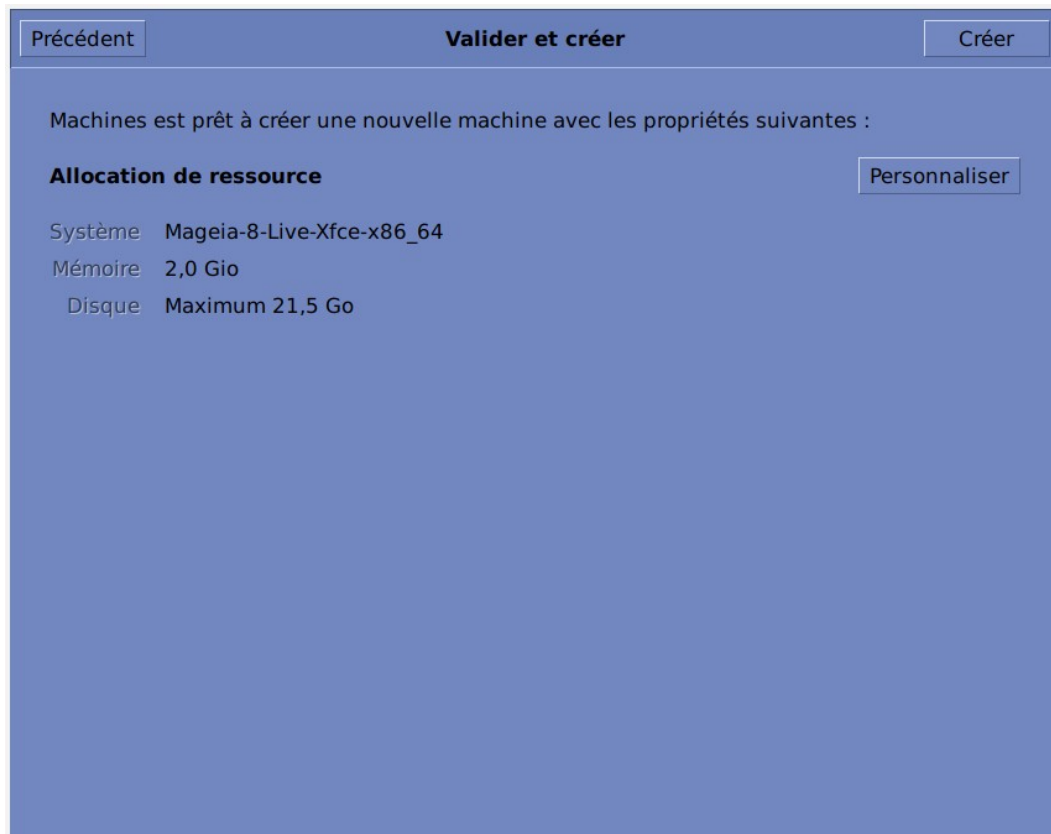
Précédent

Valider et créer

Créer

Machines est prêt à créer une nouvelle machine avec les propriétés suivantes :

Allocation de ressource

Personnaliser

Système Mageia-8-Live-Xfce-x86_64
Mémoire 2,0 Gio
Disque Maximum 21,5 Go